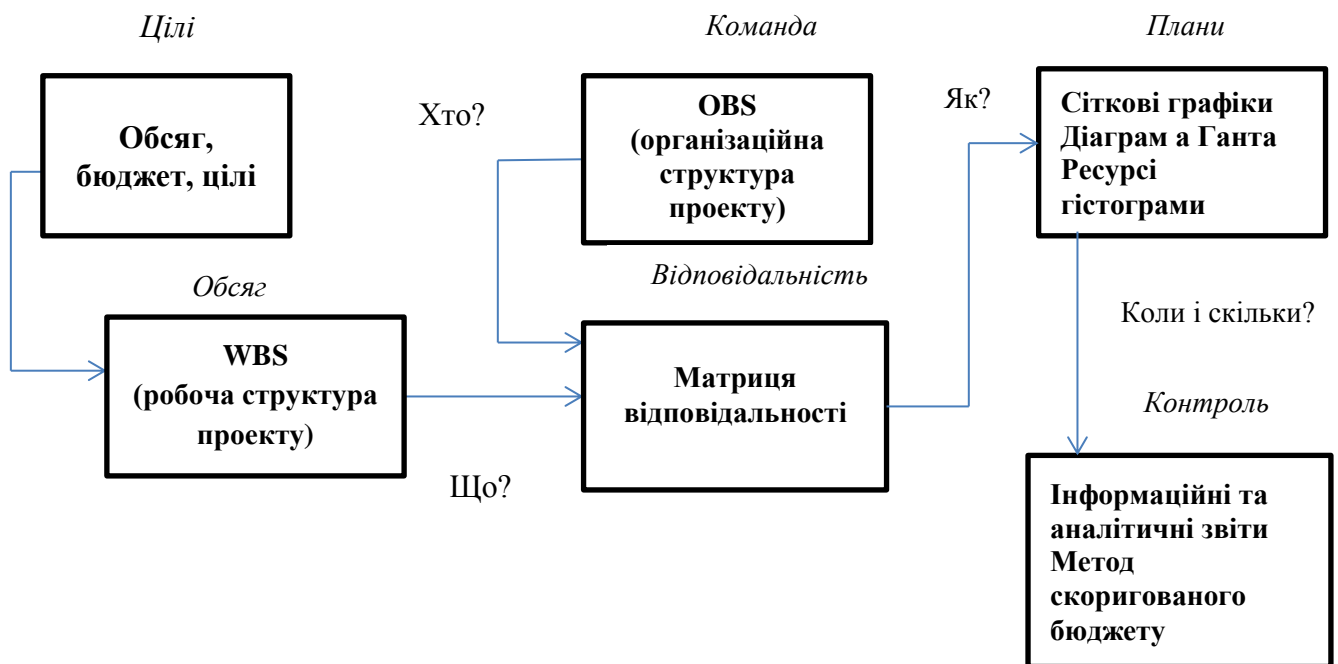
Цілі

Команда

Плани

Обсяг, бюджет, цілі

Хто?

OBS (організаційна структура проекту)

Як?

Сіткові графіки Діаграм а Ганта Ресурсі гістограми

Відповідальність

Обсяг

Коли і скільки?

WBS (робоча структура проекту)

Матриця відповідальності

Контроль

Що?

Інформаційні та аналітичні звіти Метод скоригованого бюджету